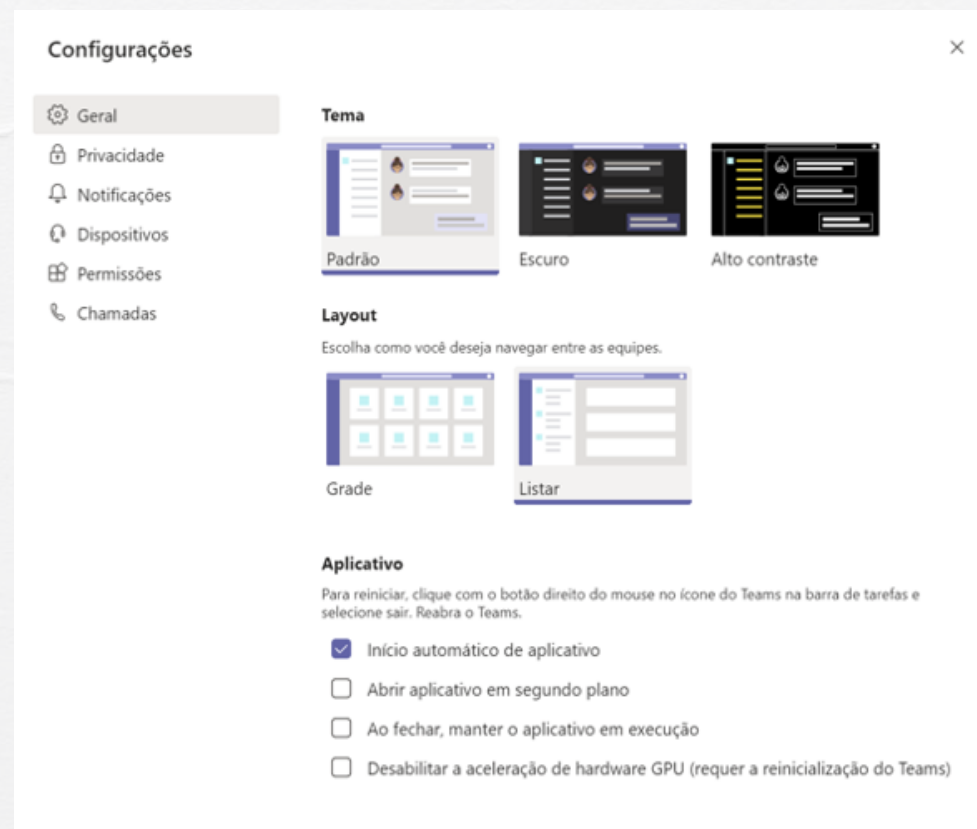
Configurações

×

Geral
Privacidade
Notificações
Dispositivos
Permissões
Chamadas

Tema

Padrão
Escuro
Alto contraste

Layout

Escolha como você deseja navegar entre as equipes.

Grade
Listar

Aplicativo

Para reiniciar, clique com o botão direito do mouse no ícone do Teams na barra de tarefas e selecione sair. Reabra o Teams.

Início automático de aplicativo

Abrir aplicativo em segundo plano

Ao fechar, manter o aplicativo em execução

Desabilitar a aceleração de hardware GPU (requer a reinicialização do Teams)